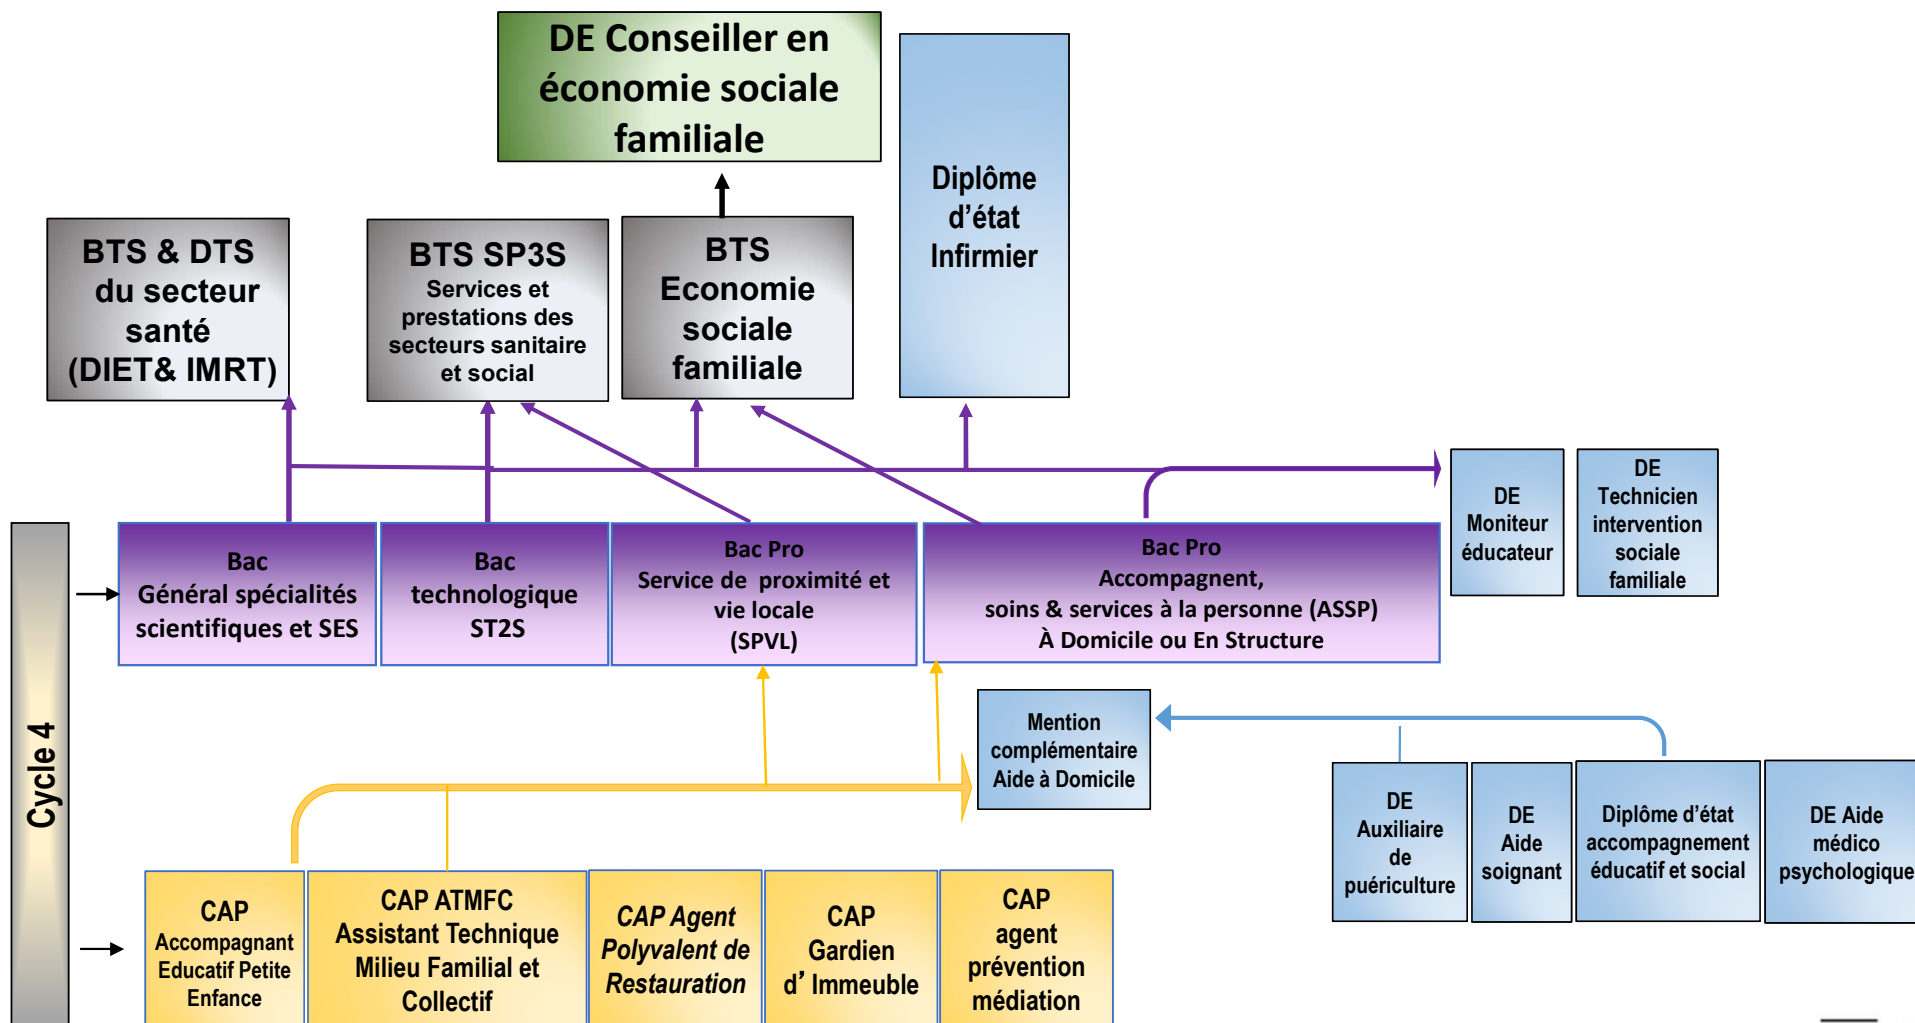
DE Conseiller en économie sociale familiale

Diplôme d'état Infirmier

BTS & DTS du secteur santé (DIET& IMRT)

BTS SP3S
Services et prestations des secteurs sanitaire et social

BTS Economie sociale familiale

DE Moniteur éducateur

DE Technicien intervention sociale familiale

Cycle 4

Bac
Général spécialités scientifiques et SES

Bac technologique ST2S

Bac Pro
Service de proximité et vie locale
(SPVL)

Bac Pro
Accompagnent,
soins & services à la personne (ASSP)
À Domicile ou En Structure

Mention complémentaire Aide à Domicile

DE Auxiliaire de puériculture

DE Aide soignant

Diplôme d'état accompagnement éducatif et social

DE Aide médico psychologique

CAP Accompagnant Educatif Petite Enfance

CAP ATMFC
Assistant Technique Milieu Familial et Collectif

CAP Agent Polyvalent de Restauration

CAP Gardien d' Immeuble

CAP agent prévention médiation